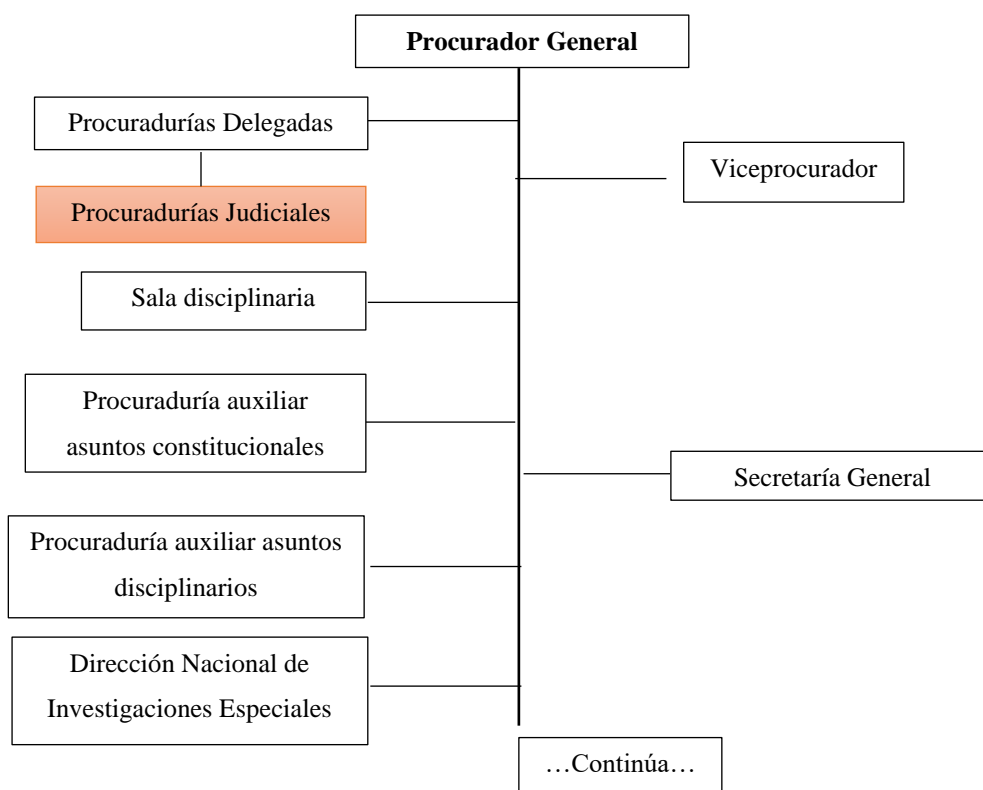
Procurador General

Procuradurías Delegadas

Procuradurías Judiciales

Viceprocurador

Sala disciplinaria

Procuraduría auxiliar asuntos constitucionales

Secretaría General

Procuraduría auxiliar asuntos disciplinarios

Dirección Nacional de Investigaciones Especiales

…Continúa…